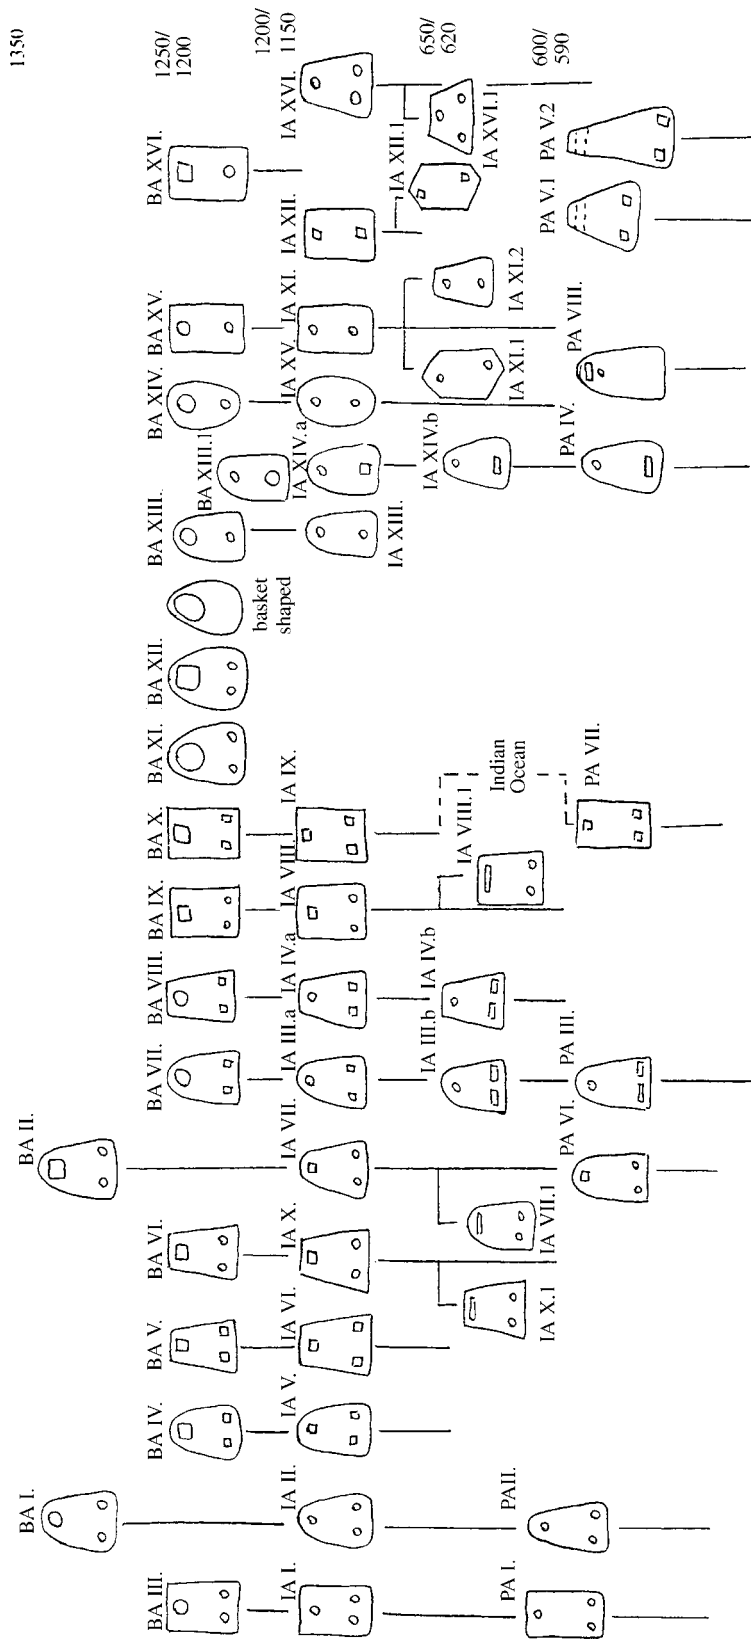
1350

1250/
1200

1200/
1150

650/
620

600/
590

BA XVI.

IA XVI.

IA XVI.1

IA XII.1

PA V.2

IA XII.

PA V.1

BA XV.

IA XI.

IA XI.2

PA VIII.

BA XIV.

IA XV.

IA XI.1

BA XIII.1

IA XIV.a

IA XIV.b

PA IV.

BA XIII.

IA XIII.

basket
shaped

BA XII.

BA XI.

IA IX.

Indian
Ocean

PA VII.

BA X.

IA VIII.1

BA IX.

IA VIII.

BA VIII.

IA IV.a

IA IV.b

BA VII.

IA III.a

IA III.b

PA III.

BA II.

IA VII.

PA VI.

IA VII.1

BA VI.

IA X.

BA V.

IA VI.

IA X.1

BA IV.

IA V.

BA I.

IA II.

PA II.

BA III.

IA I.

PA I.